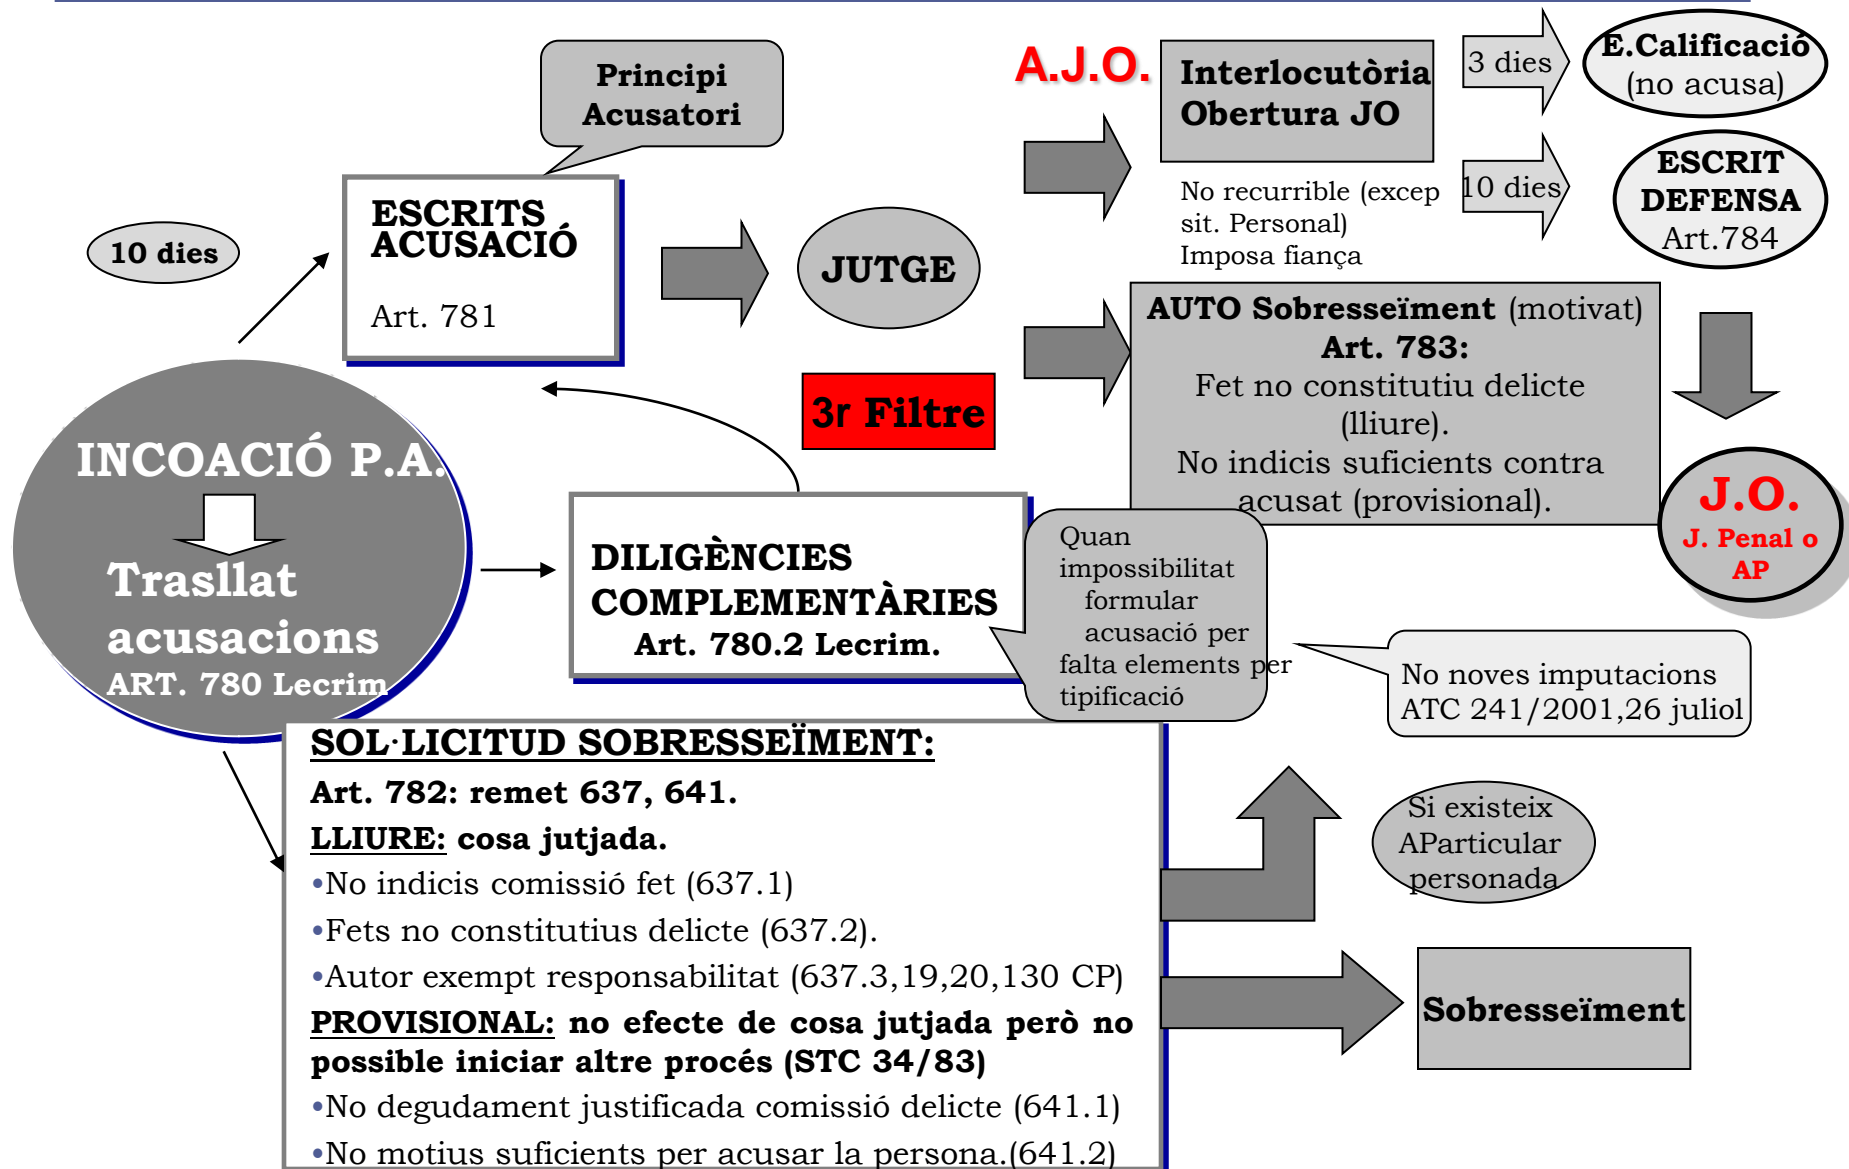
Principi Acusatori

A.J.O.

Interlocutòria Obertura JO

3 dies

E.Calificació (no acusa)

10 dies

ESCRIT DEFENSA Art.784

No recurrible (excep sit. Personal)
Imposa fiança

10 dies

ESCRITS ACUSACIÓ

Art. 781

JUTGE

AUTO Sobresseïment (motivat)
Art. 783:
Fet no constitutiu delicte (lliure).
No indicis suficients contra acusat (provisional).

3r Filtre

J.O.
J. Penal o AP

INCOACIÓ P.A.

Trasllat acusacions
ART. 780 Lecrim

DILIGÈNCIES COMPLEMENTÀRIES
Art. 780.2 Lecrim.

Quan impossibilitat formular acusació per falta elements per tipificació

No noves imputacions ATC 241/2001,26 juliol

SOL·LICITUD SOBRESSEÏMENT:
Art. 782: remet 637, 641.
LLIURE: cosa jutjada.
•No indicis comissió fet (637.1)
•Fets no constitutius delicte (637.2).
•Autor exempt responsabilitat (637.3,19,20,130 CP)
PROVISIONAL: no efecte de cosa jutjada però no possible iniciar altre procés (STC 34/83)
•No degudament justificada comissió delicte (641.1)
•No motius suficients per acusar la persona.(641.2)

Si existeix AParticular personada

Sobresseïment